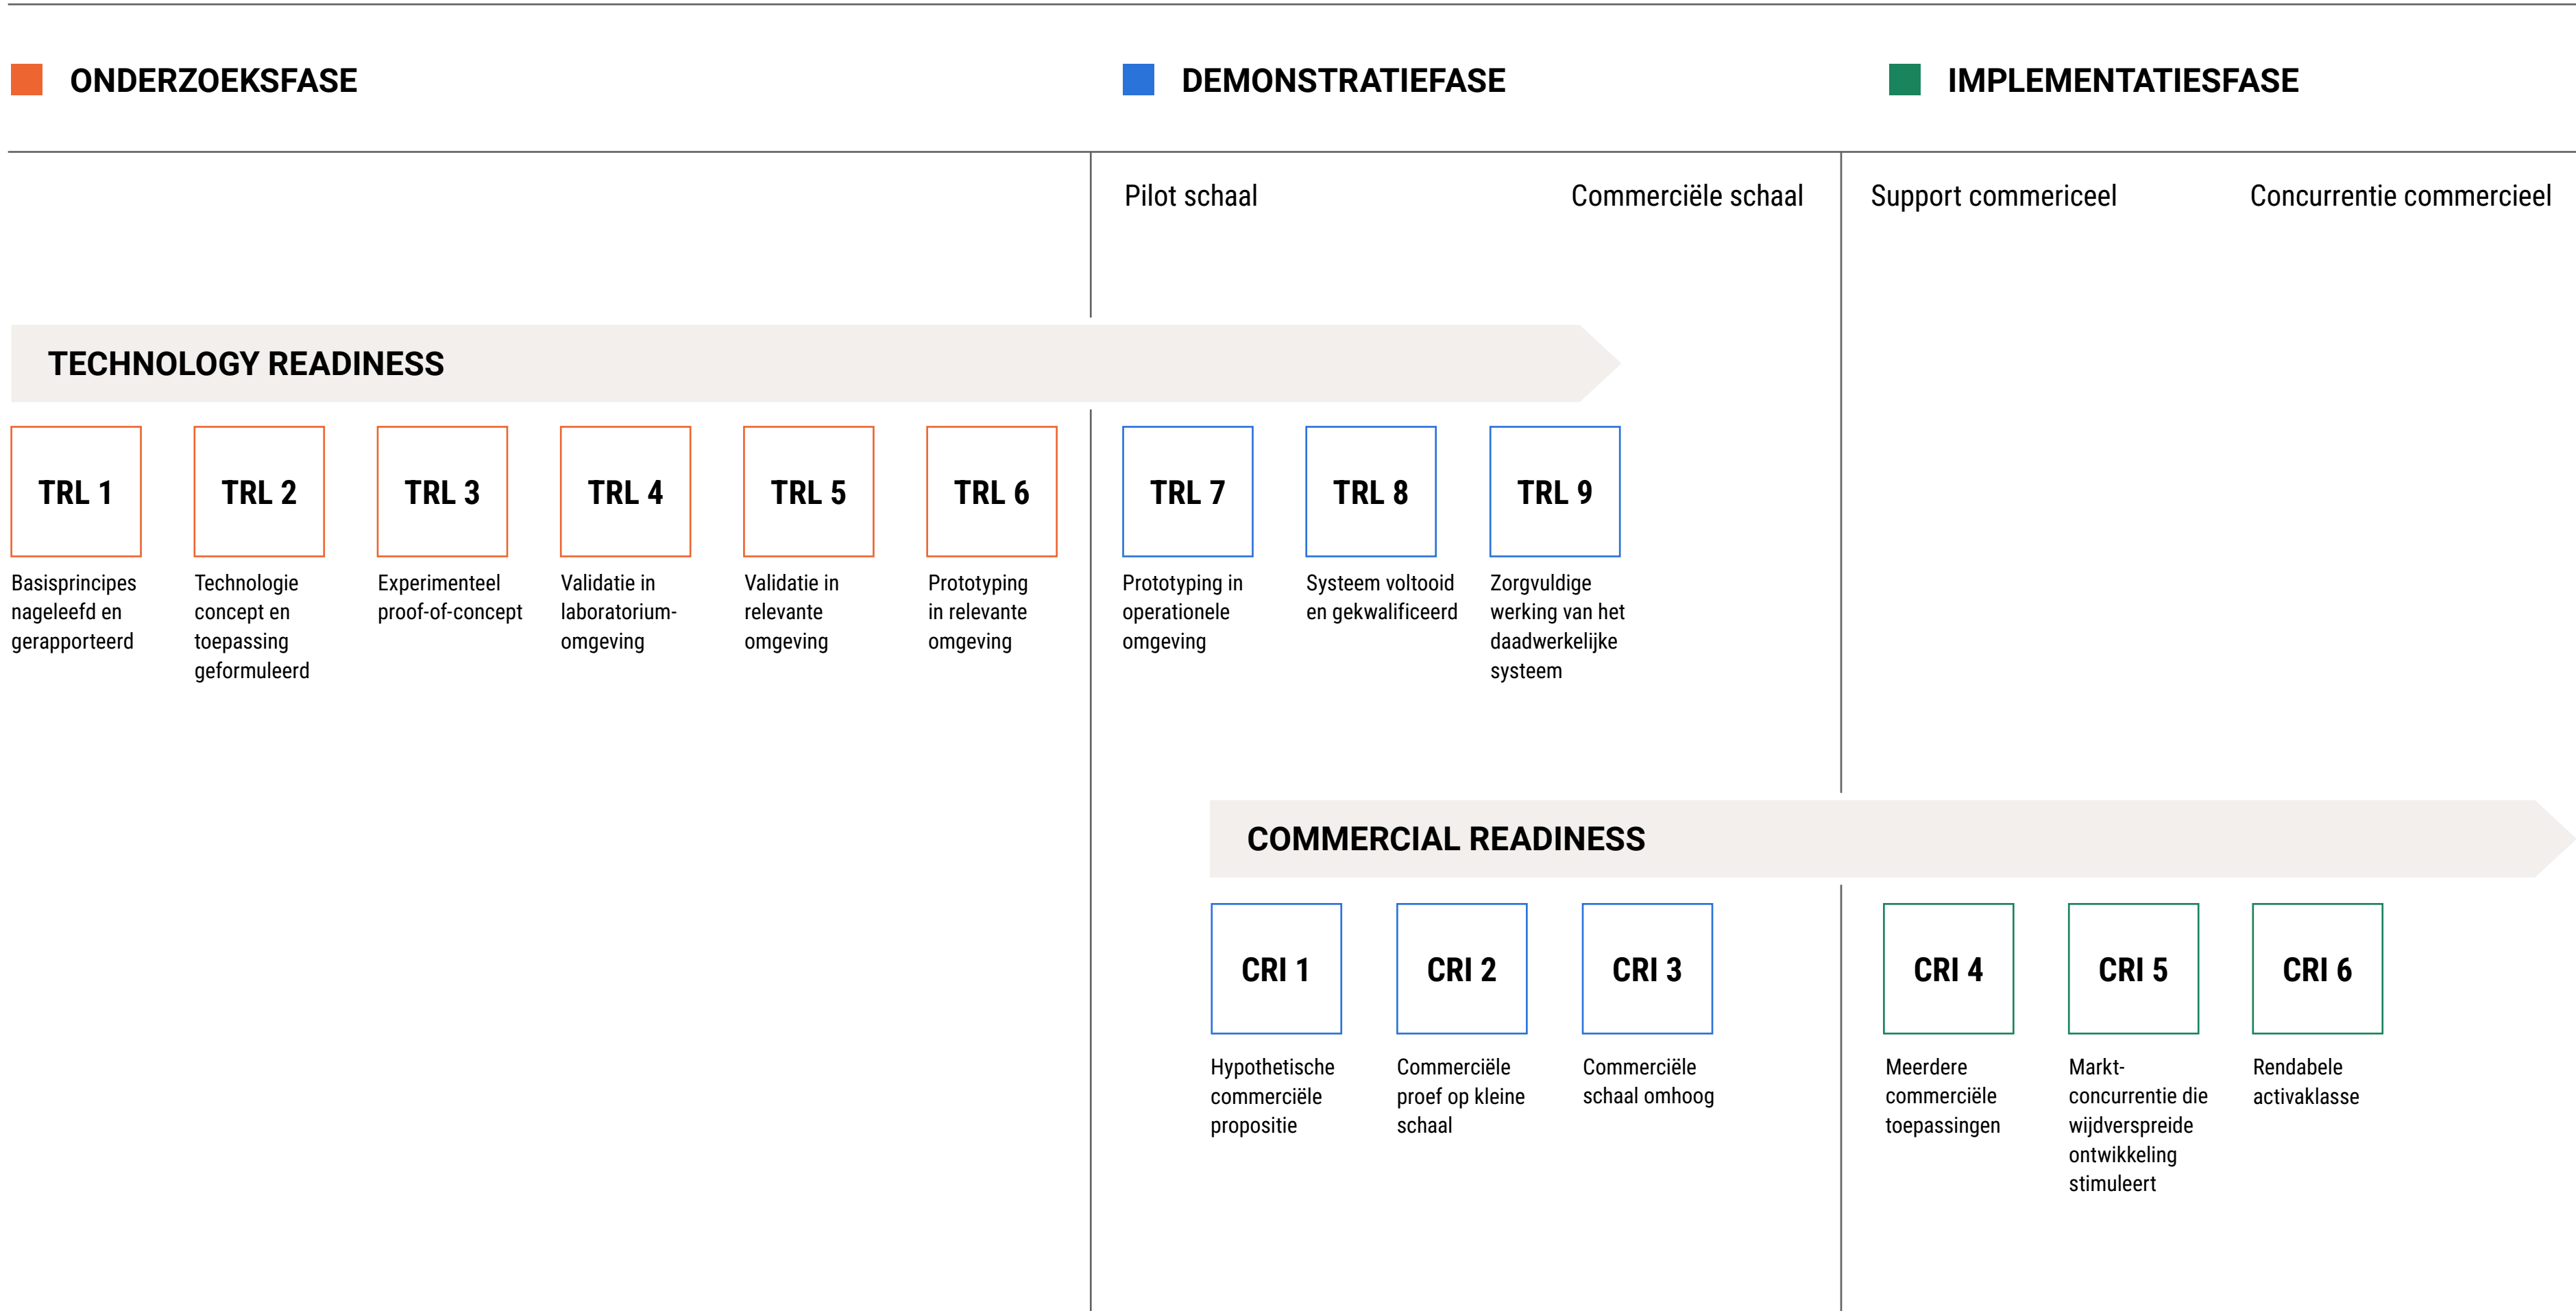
ONDERZOEKSFASE

DEMONSTRATIEFASE

IMPLEMENTATIEFASE

Pilot schaal

Commerciële schaal

Support commericeel

Concurrentie commercieel

TECHNOLOGY READINESS

TRL 1
Basisprincipes nageleefd en gerapporteerd

TRL 2
Technologie concept en toepassing geformuleerd

TRL 3
Experimenteel proof-of-concept

TRL 4
Validatie in laboratorium-omgeving

TRL 5
Validatie in relevante omgeving

TRL 6
Prototyping in relevante omgeving

TRL 7
Prototyping in operationele omgeving

TRL 8
Systeem voltooid en gekwalificeerd

TRL 9
Zorgvuldige werking van het daadwerkelijke systeem

COMMERCIAL READINESS

CRI 1
Hypothetische commerciële propositie

CRI 2
Commerciële proef op kleine schaal

CRI 3
Commerciële schaal omhoog

CRI 4
Meerdere commerciële toepassingen

CRI 5
Markt-concurrentie die wijdverspreide ontwikkeling stimuleert

CRI 6
Rendabele activaklasse